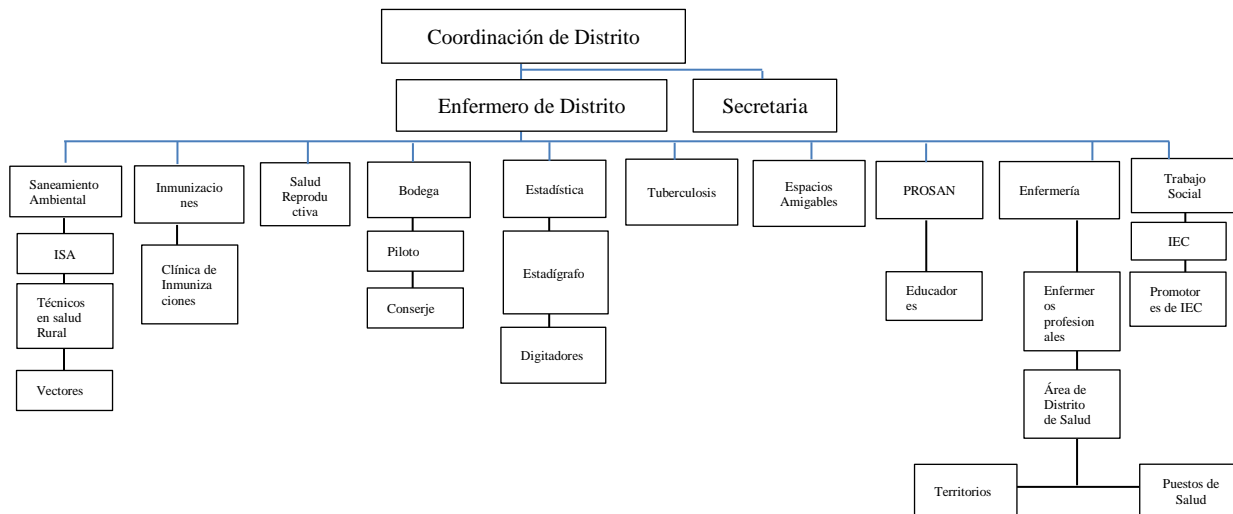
Coordinación de Distrito

Enfermero de Distrito

Secretaria

Saneamiento Ambiental

ISA

Técnicos en salud Rural

Vectores

Inmunizaciones

Clínica de Inmunizaciones

Salud Reproductiva

Bodega

Piloto

Conserje

Estadística

Estadígrafo

Digitadores

Tuberculosis

Espacios Amigables

PROSAN

Educadores

Enfermería

Enfermeros profesionales

Área de Distrito de Salud

Territorios

Puestos de Salud

Trabajo Social

IEC

Promotores de IEC